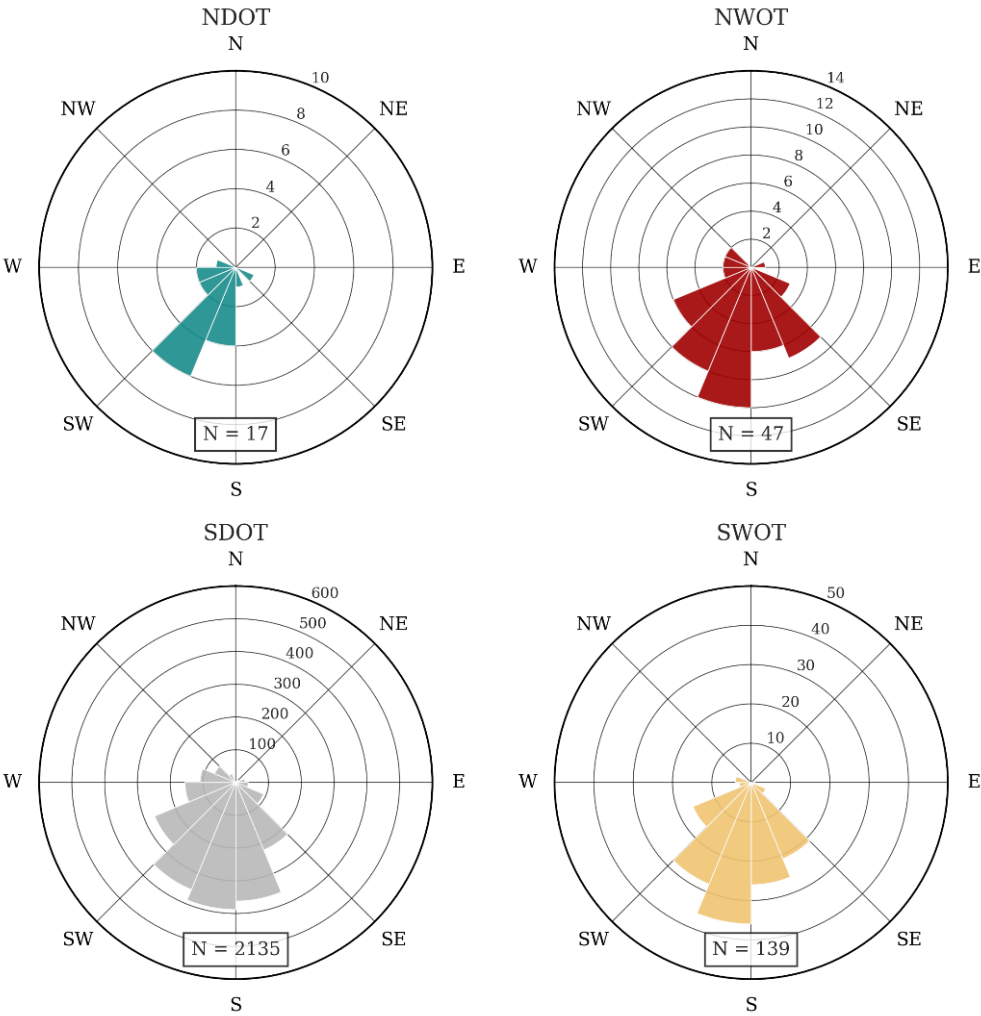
NDOT

N
NE
E
SE
S
SW
W
NW

10
8
6
4
2

N = 17

NWOT

N
NE
E
SE
S
SW
W
NW

14
12
10
8
6
4
2

N = 47

SDOT

N
NE
E
SE
S
SW
W
NW

600
500
400
300
200
100

N = 2135

SWOT

N
NE
E
SE
S
SW
W
NW

50
40
30
20
10

N = 139